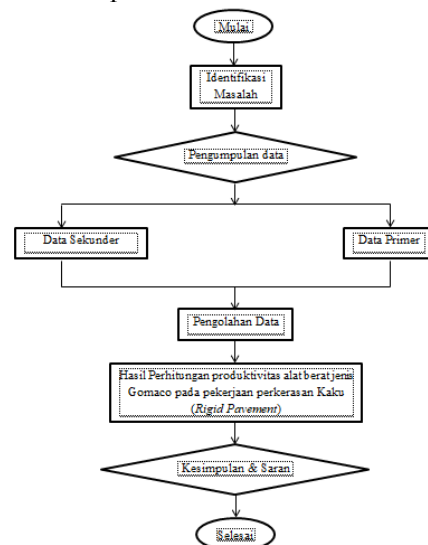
Mulai

Identifikasi Masalah

Pengumpulan data

Data Sekunder

Data Primer

Pengolahan Data

Hasil Perhitungan produktivitas alat berat jenis Gomaco pada pekerjaan perkerasan Kaku (*Rigid Pavement*)

Kesimpulan & Saran

Selesai